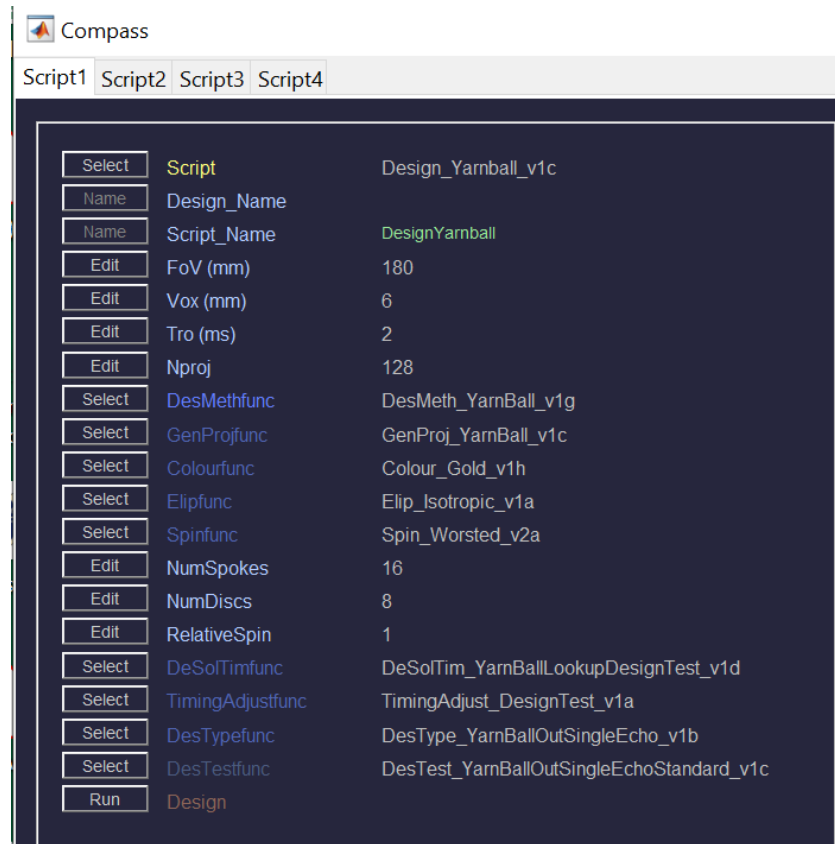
Compass

Script1 Script2 Script3 Script4

| | | |
|---|---|---|
| Select | Script | Design_Yarnball_v1c |
| Name | Design_Name | |
| Name | Script_Name | DesignYarnball |
| Edit | FoV (mm) | 180 |
| Edit | Vox (mm) | 6 |
| Edit | Tro (ms) | 2 |
| Edit | Nproj | 128 |
| Select | DesMethfunc | DesMeth_YarnBall_v1g |
| Select | GenProjfunc | GenProj_YarnBall_v1c |
| Select | Colourfunc | Colour_Gold_v1h |
| Select | Elipfunc | Elip_Isotropic_v1a |
| Select | Spinfunc | Spin_Worsted_v2a |
| Edit | NumSpokes | 16 |
| Edit | NumDiscs | 8 |
| Edit | RelativeSpin | 1 |
| Select | DeSolTimfunc | DeSolTim_YarnBallLookupDesignTest_v1d |
| Select | TimingAdjustfunc | TimingAdjust_DesignTest_v1a |
| Select | DesTypefunc | DesType_YarnBallOutSingleEcho_v1b |
| Select | DesTestfunc | DesTest_YarnBallOutSingleEchoStandard_v1c |
| Run | Design | |